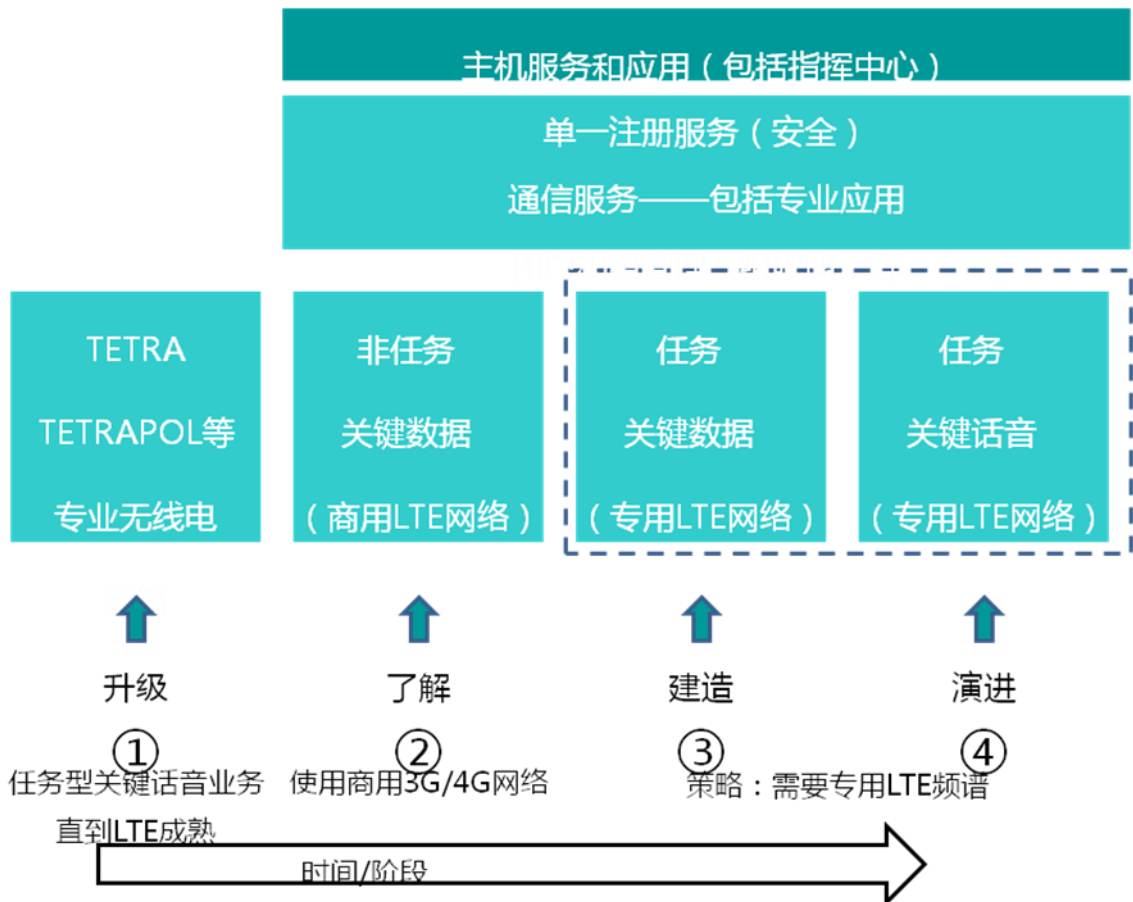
主机服务和应用（包括指挥中心）

单一注册服务（安全）

通信服务——包括专业应用

TETRA
TETRAPOL等
专业无线电

非任务
关键数据
（商用LTE网络）

任务
关键数据
（专用LTE网络）

任务
关键话音
（专用LTE网络）

升级
①
任务型关键话音业务
直到LTE成熟

了解
②
使用商用3G/4G网络

建造
③
策略：需要专用LTE频谱

演进
④

时间/阶段